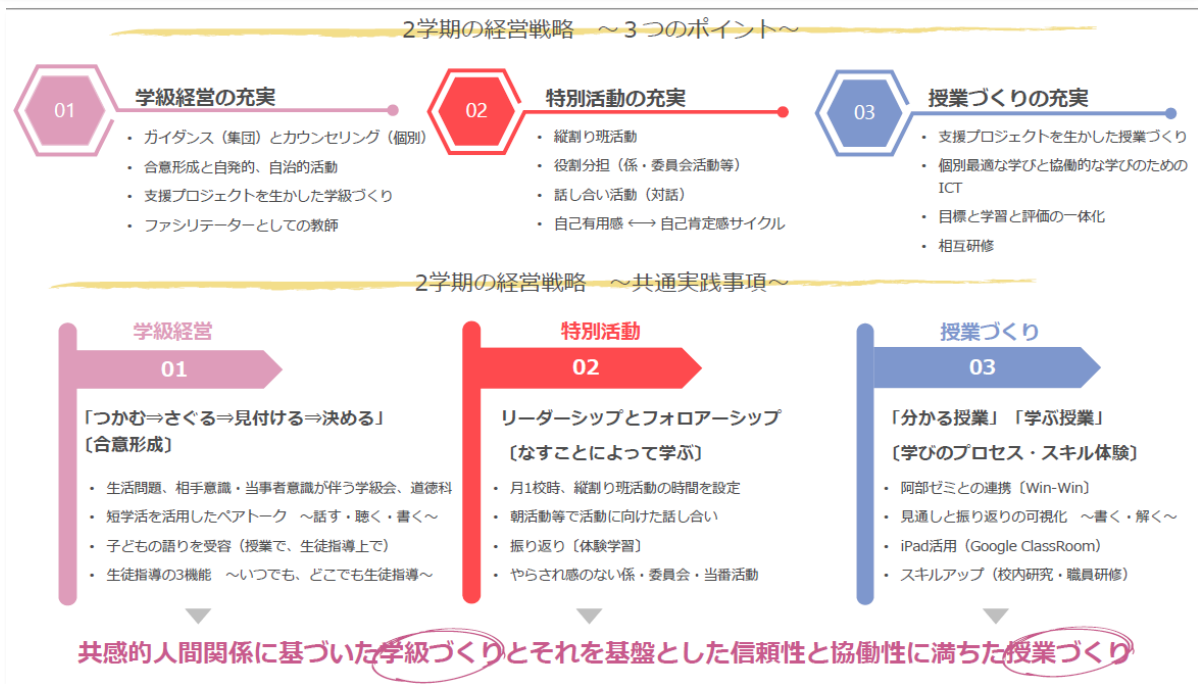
2学期の経営戦略　～３つのポイント～

01
学級経営の充実
・ガイダンス（集団）とカウンセリング（個別）
・合意形成と自発的、自治的活動
・支援プロジェクトを生かした学級づくり
・ファシリテーターとしての教師

02
特別活動の充実
・縦割り班活動
・役割分担（係・委員会活動等）
・話し合い活動（対話）
・自己有用感 ⟷ 自己肯定感サイクル

03
授業づくりの充実
・支援プロジェクトを生かした授業づくり
・個別最適な学びと協働的な学びのためのICT
・目標と学習と評価の一体化
・相互研修

2学期の経営戦略　～共通実践事項～

学級経営
01
「つかむ⇒さぐる⇒見付ける⇒決める」〔合意形成〕
・生活問題、相手意識・当事者意識が伴う学級会、道徳科
・短学活を活用したペアトーク　～話す・聴く・書く～
・子どもの語りを受容（授業で、生徒指導上で）
・生徒指導の3機能　～いつでも、どこでも生徒指導～

特別活動
02
リーダーシップとフォロアーシップ
〔なすことによって学ぶ〕
・月1校時、縦割り班活動の時間を設定
・朝活動等で活動に向けた話し合い
・振り返り〔体験学習〕
・やらされ感のない係・委員会・当番活動

授業づくり
03
「分かる授業」「学ぶ授業」
〔学びのプロセス・スキル体験〕
・阿部ゼミとの連携〔Win-Win〕
・見通しと振り返りの可視化　～書く・解く～
・iPad活用（Google ClassRoom）
・スキルアップ（校内研究・職員研修）

共感的人間関係に基づいた学級づくりとそれを基盤とした信頼性と協働性に満ちた授業づくり